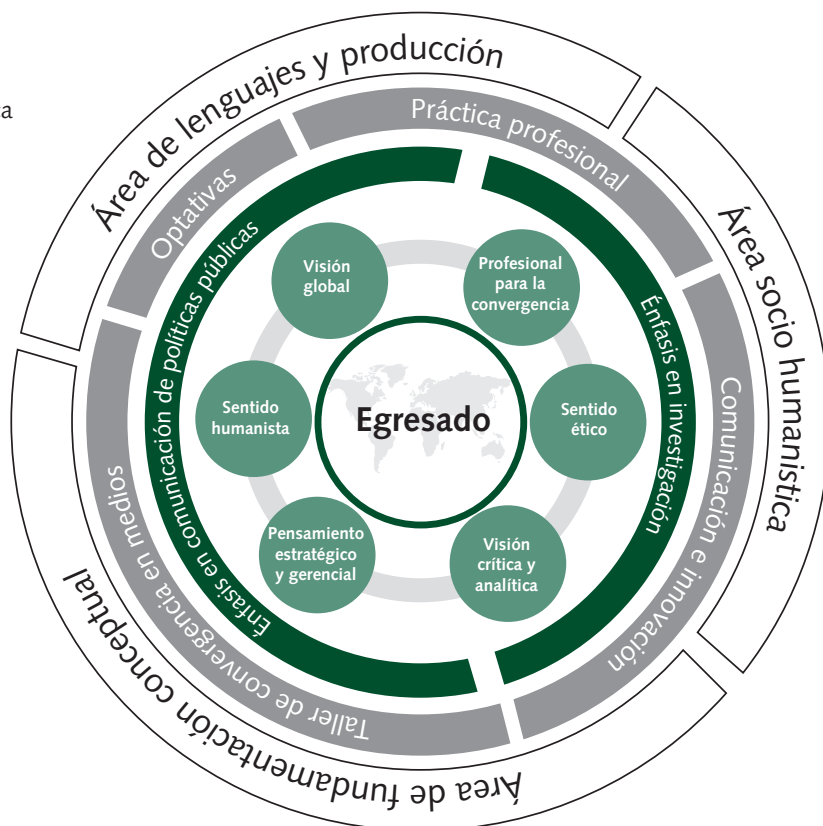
a

Área de lenguajes y producción

Área socio humanística

Área de fundamentación conceptual

Práctica profesional

Optativas

Comunicación e innovación

Taller de convergencia en medios

Énfasis en comunicación de políticas públicas

Énfasis en investigación

Énfasis en convergencia

Visión global

Profesional para la convergencia

Sentido humanista

Egresado

Sentido ético

Pensamiento estratégico y gerencial

Visión crítica y analítica